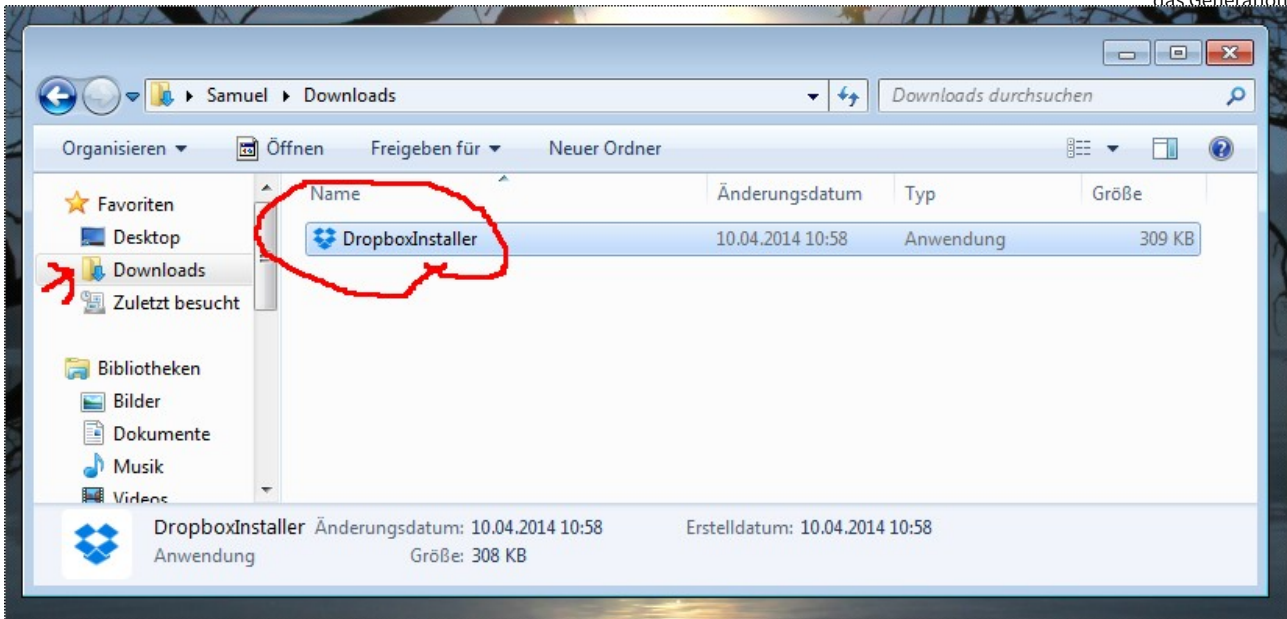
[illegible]

Samuel ▸ Downloads

Downloads durchsuchen

Organisieren ▾ Öffnen Freigeben für ▾ Neuer Ordner

Favoriten
Desktop
Downloads
Zuletzt besucht

Bibliotheken
Bilder
Dokumente
Musik
Videos

| Name | Änderungsdatum | Typ | Größe |
|---|---|---|---|
| DropboxInstaller | 10.04.2014 10:58 | Anwendung | 309 KB |

DropboxInstaller Änderungsdatum: 10.04.2014 10:58 Erstelldatum: 10.04.2014 10:58
Anwendung Größe: 308 KB